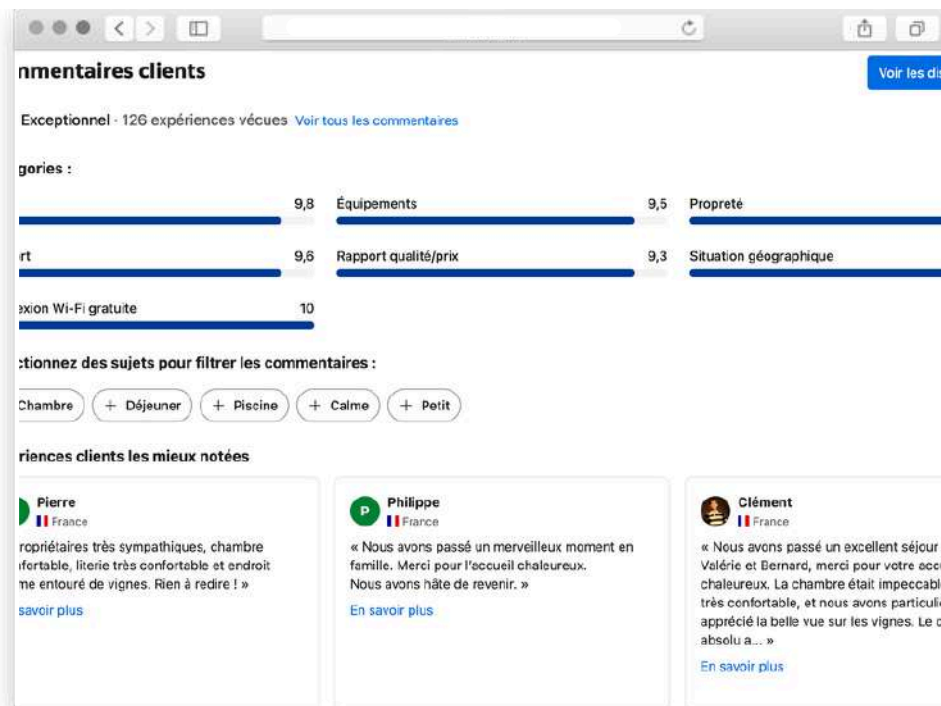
nmentaires clients

Voir les dis

Exceptionnel · 126 expériences vécues Voir tous les commentaires

gories :

9,8

Équipements 9,5

Propreté

rt 9,6

Rapport qualité/prix 9,3

Situation géographique

exion Wi-Fi gratuite 10

ctionnez des sujets pour filtrer les commentaires :

Chambre + Déjeuner + Piscine + Calme + Petit

riences clients les mieux notées

Pierre
France
ropriétaires très sympathiques, chambre nfortable, literie très confortable et endroit me entouré de vignes. Rien à redire ! »
savoir plus

P
Philippe
France
« Nous avons passé un merveilleux moment en famille. Merci pour l'accueil chaleureux. Nous avons hâte de revenir. »
En savoir plus

Clément
France
« Nous avons passé un excellent séjour Valérie et Bernard, merci pour votre accu chaleureux. La chambre était impeccabl très confortable, et nous avons particuli apprécié la belle vue sur les vignes. Le c absolu a... »
En savoir plus